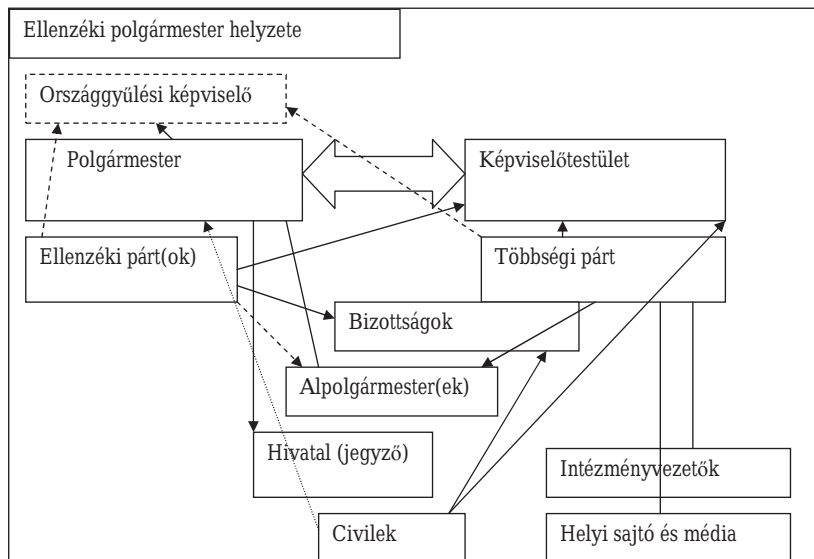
Ellenzéki polgármester helyzete

Országgyűlési képviselő

Polgármester

Képviselőtestület

Ellenzéki párt(ok)

Többségi párt

Bizottságok

Alpolgármester(ek)

Hivatal (jegyző)

Intézményvezetők

Civilek

Helyi sajtó és média